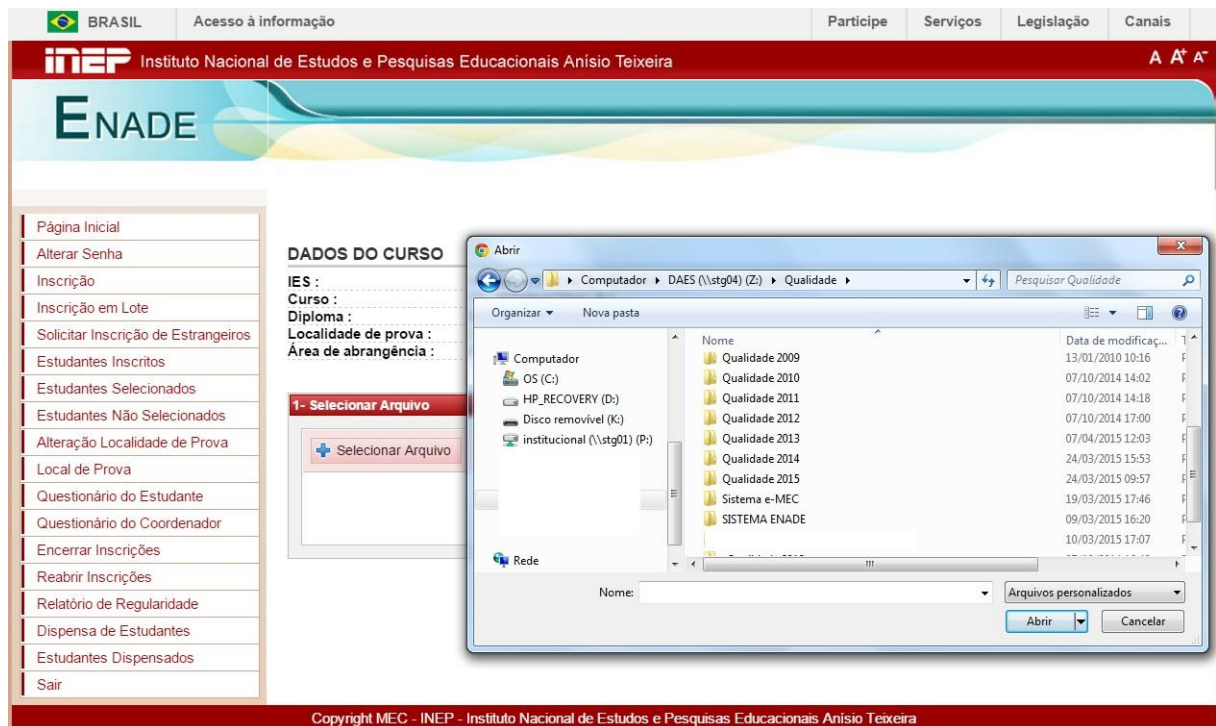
BRASIL Acesso à informação

Participe Serviços Legislação Canais

inep Instituto Nacional de Estudos e Pesquisas Educacionais Anísio Teixeira

A A⁺ A⁻

ENADE

Página Inicial
Alterar Senha
Inscrição
Inscrição em Lote
Solicitar Inscrição de Estrangeiros
Estudantes Inscritos
Estudantes Selecionados
Estudantes Não Selecionados
Alteração Localidade de Prova
Local de Prova
Questionário do Estudante
Questionário do Coordenador
Encerrar Inscrições
Reabrir Inscrições
Relatório de Regularidade
Dispensa de Estudantes
Estudantes Dispensados
Sair

DADOS DO CURSO
IES :
Curso :
Diploma :
Localidade de prova :
Área de abrangência :

1- Selecionar Arquivo

Selecionar Arquivo

Abrir

Computador ▸ DAES (\\stg04) (Z:) ▸ Qualidade ▸

Pesquisar Qualidade

Organizar ▾ Nova pasta

Computador
OS (C:)
HP_RECOVERY (D:)
Disco removível (K:)
institucional (\\stg01) (P:)
Rede

| Nome | Data de modificaç... |
|---|---|
| Qualidade 2009 | 13/01/2010 10:16 |
| Qualidade 2010 | 07/10/2014 14:02 |
| Qualidade 2011 | 07/10/2014 14:18 |
| Qualidade 2012 | 07/10/2014 17:00 |
| Qualidade 2013 | 07/04/2015 12:03 |
| Qualidade 2014 | 24/03/2015 15:53 |
| Qualidade 2015 | 24/03/2015 09:57 |
| Sistema e-MEC | 19/03/2015 17:46 |
| SISTEMA ENADE | 09/03/2015 16:20 |
| | 10/03/2015 17:07 |

Nome:

Arquivos personalizados

Abrir Cancelar

Copyright MEC - INEP - Instituto Nacional de Estudos e Pesquisas Educacionais Anísio Teixeira